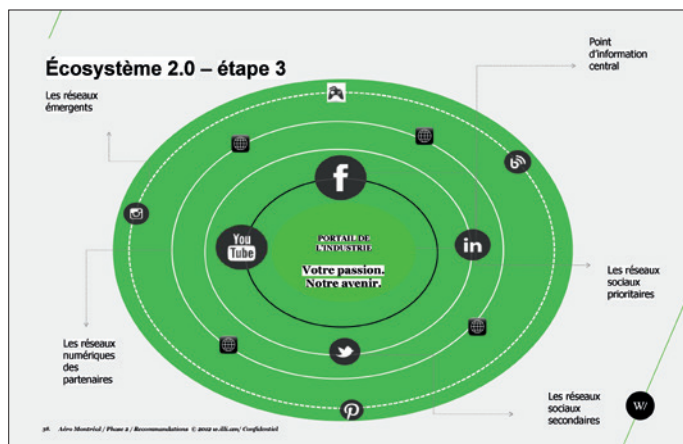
Écosystème 2.0 – étape 3

Point d'information central

Les réseaux émergents

PORTAIL DE L'INDUSTRIE

Votre passion. Notre avenir.

You Tube

f

in

Les réseaux sociaux prioritaires

Les réseaux numériques des partenaires

Les réseaux sociaux secondaires

W/

36 Aéro Montréal / Phase 2 / Recommandations © 2012 w.illi.am/ Confidentiel